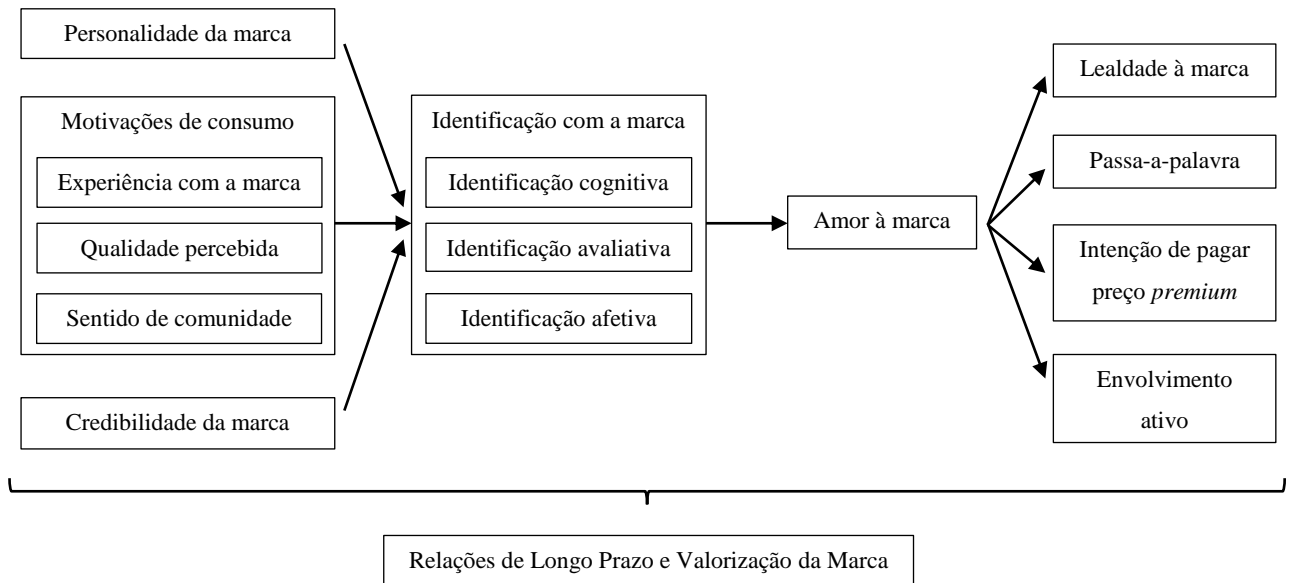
Personalidade da marca

Motivações de consumo

Experiência com a marca

Qualidade percebida

Sentido de comunidade

Credibilidade da marca

Identificação com a marca

Identificação cognitiva

Identificação avaliativa

Identificação afetiva

Amor à marca

Lealdade à marca

Passa-a-palavra

Intenção de pagar preço premium

Envolvimento ativo

Relações de Longo Prazo e Valorização da Marca